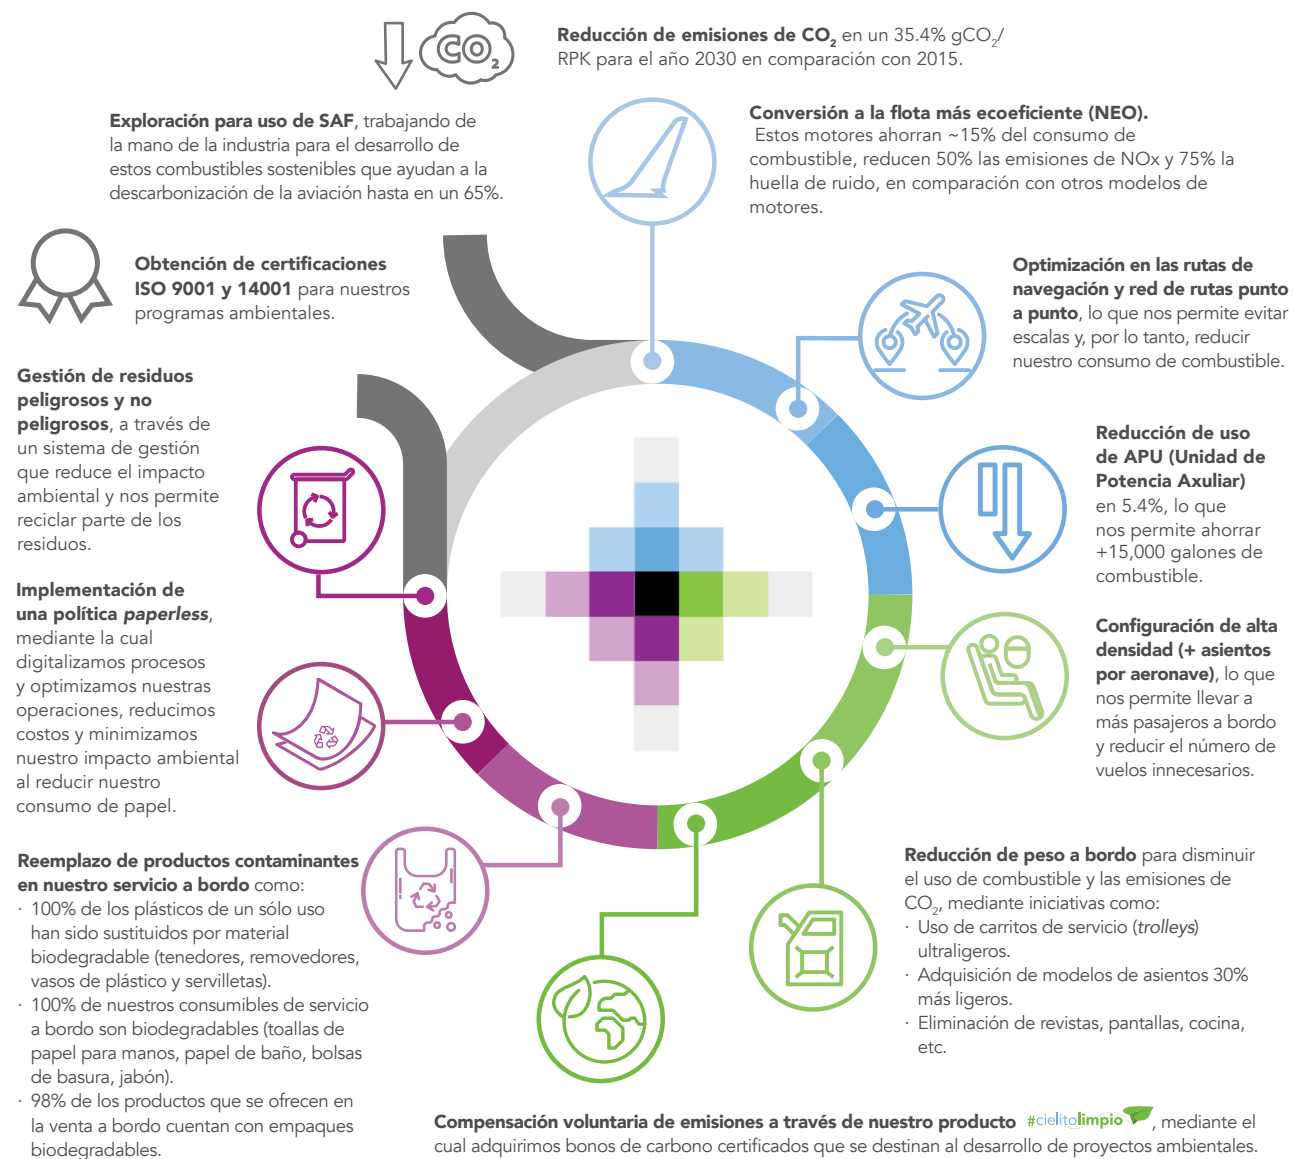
$CO_2$

**Reducción de emisiones de $CO_2$** en un 35.4% $gCO_2$/RPK para el año 2030 en comparación con 2015.

**Exploración para uso de SAF**, trabajando de la mano de la industria para el desarrollo de estos combustibles sostenibles que ayudan a la descarbonización de la aviación hasta en un 65%.

**Conversión a la flota más ecoeficiente (NEO).** Estos motores ahorran ~15% del consumo de combustible, reducen 50% las emisiones de NOx y 75% la huella de ruido, en comparación con otros modelos de motores.

**Obtención de certificaciones ISO 9001 y 14001** para nuestros programas ambientales.

**Optimización en las rutas de navegación y red de rutas punto a punto**, lo que nos permite evitar escalas y, por lo tanto, reducir nuestro consumo de combustible.

**Gestión de residuos peligrosos y no peligrosos**, a través de un sistema de gestión que reduce el impacto ambiental y nos permite reciclar parte de los residuos.

**Reducción de uso de APU (Unidad de Potencia Axuliar)** en 5.4%, lo que nos permite ahorrar +15,000 galones de combustible.

**Implementación de una política *paperless***, mediante la cual digitalizamos procesos y optimizamos nuestras operaciones, reducimos costos y minimizamos nuestro impacto ambiental al reducir nuestro consumo de papel.

**Configuración de alta densidad (+ asientos por aeronave)**, lo que nos permite llevar a más pasajeros a bordo y reducir el número de vuelos innecesarios.

**Reemplazo de productos contaminantes en nuestro servicio a bordo** como:
· 100% de los plásticos de un sólo uso han sido sustituidos por material biodegradable (tenedores, removedores, vasos de plástico y servilletas).
· 100% de nuestros consumibles de servicio a bordo son biodegradables (toallas de papel para manos, papel de baño, bolsas de basura, jabón).
· 98% de los productos que se ofrecen en la venta a bordo cuentan con empaques biodegradables.

**Reducción de peso a bordo** para disminuir el uso de combustible y las emisiones de $CO_2$, mediante iniciativas como:
· Uso de carritos de servicio (*trolleys*) ultraligeros.
· Adquisición de modelos de asientos 30% más ligeros.
· Eliminación de revistas, pantallas, cocina, etc.

**Compensación voluntaria de emisiones a través de nuestro producto** #cielitolimpio, mediante el cual adquirimos bonos de carbono certificados que se destinan al desarrollo de proyectos ambientales.